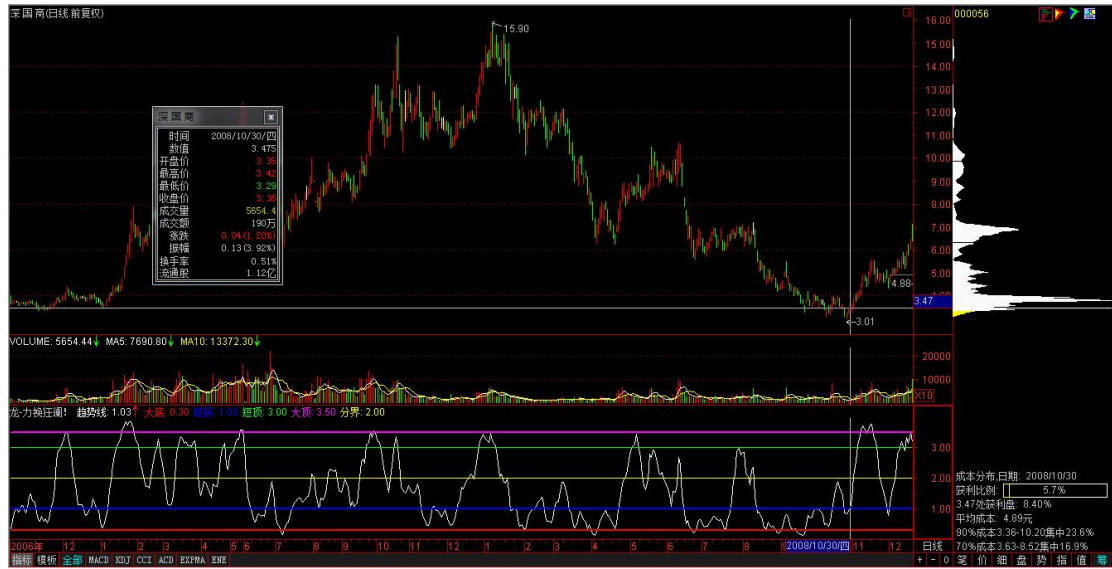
深国商(日线 前复权)

15.90

16.00
15.00
14.00
13.00
12.00
11.00
10.00
9.00
8.00
7.00
6.00
5.00
4.00
3.47

4.88
3.01

000056

深国商
时间 2008/10/30/四
数值 3.475
开盘价 3.35
最高价 3.42
最低价 3.29
收盘价 3.36
成交量 5654.4
成交额 190万
涨跌 0.04(1.20%)
振幅 0.13(3.92%)
换手率 0.51%
流通股 1.12亿

VOLUME: 5654.44 MA5: 7690.80 MA10: 13372.30

20000
10000
X10

龙-力换狂诵! 趋势线: 1.03 大底: 0.30 短底: 1.00 短顶: 3.00 大顶: 3.50 分界: 2.00

3.00
2.00
1.00

2006年 12 1 2 3 4 5 6 7 8 9 10 11 12 1 2 3 4 5 6 7 8 2008/10/30/四 11 12 日线

指标 模板 全部 MACD KDJ CCI ACD EXPMA ENE

成本分布,日期: 2008/10/30
获利比例: 5.7%
3.47处获利盘: 8.40%
平均成本: 4.89元
90%成本3.36-10.20集中23.6%
70%成本3.63-8.52集中16.9%

+ - 0 笔 价 细 盘 势 指 值 筹